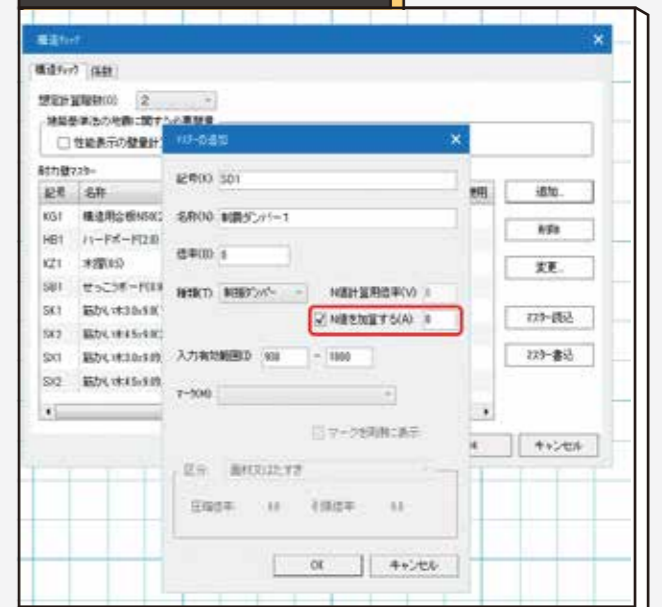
構造チェック

構造チェック 係数

想定計算階数(O) 2

積雪基準法の地震に関する壁量

☐ 性能表示の壁量計

耐力壁マスター

| 記号 | 名称 |
|---|---|
| KG1 | 構造用合板N50 |
| HB1 | ハードボードT2.0 |
| KZ1 | 木摺(K) |
| SB1 | せっこうボードT |
| SK1 | 筋かい木30x90 |
| SK2 | 筋かい木45x90 |
| SX1 | 筋かい木30x90 |
| SX2 | 筋かい木45x90 |

使用

追加...

削除

変更...

マスター読込

マスター書込

OK

キャンセル

マスターの追加

記号(K) SD1

名称(N) 制震ダンパー1

倍率(B) 0

種類(T) 制震ダンパー

N値計算用倍率(V) 0

☑ N値を加算する(A) 0

入力有効範囲(I) 900 ～ 1000

マーク(M)

☐ マークを同時に表示

区分 面材又はたすき

圧縮倍率 0.0 引張倍率 0.0

OK キャンセル